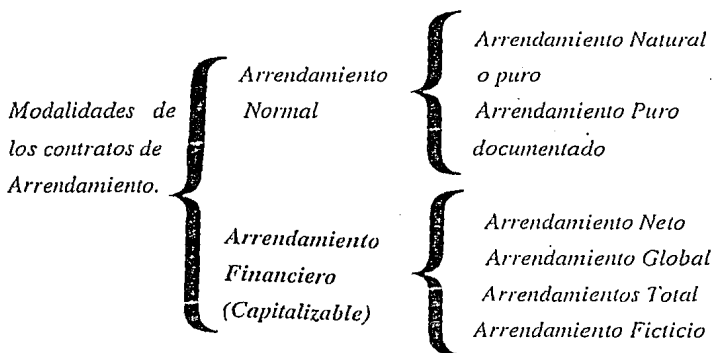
Modalidades de los contratos de Arrendamiento.

Arrendamiento Normal

Arrendamiento Natural o puro
Arrendamiento Puro documentado

Arrendamiento Financiero (Capitalizable)

Arrendamiento Neto
Arrendamiento Global
Arrendamientos Total
Arrendamiento Ficticio